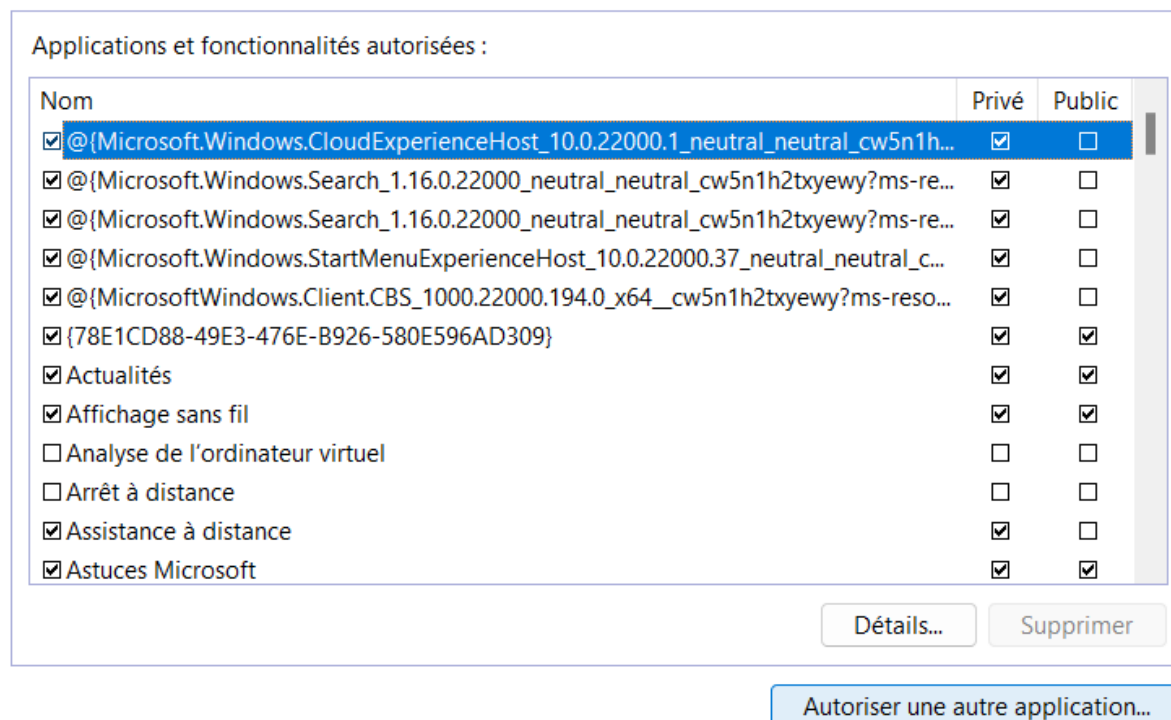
Applications et fonctionnalités autorisées :

| Nom | Privé | Public |
|---|---|---|
| ☑ @{Microsoft.Windows.CloudExperienceHost_10.0.22000.1_neutral_neutral_cw5n1h... | ☑ | ☐ |
| ☑ @{Microsoft.Windows.Search_1.16.0.22000_neutral_neutral_cw5n1h2txyewy?ms-re... | ☑ | ☐ |
| ☑ @{Microsoft.Windows.Search_1.16.0.22000_neutral_neutral_cw5n1h2txyewy?ms-re... | ☑ | ☐ |
| ☑ @{Microsoft.Windows.StartMenuExperienceHost_10.0.22000.37_neutral_neutral_c... | ☑ | ☐ |
| ☑ @{MicrosoftWindows.Client.CBS_1000.22000.194.0_x64__cw5n1h2txyewy?ms-reso... | ☑ | ☐ |
| ☑ {78E1CD88-49E3-476E-B926-580E596AD309} | ☑ | ☑ |
| ☑ Actualités | ☑ | ☑ |
| ☑ Affichage sans fil | ☑ | ☑ |
| ☐ Analyse de l'ordinateur virtuel | ☐ | ☐ |
| ☐ Arrêt à distance | ☐ | ☐ |
| ☑ Assistance à distance | ☑ | ☐ |
| ☑ Astuces Microsoft | ☑ | ☑ |

Détails... Supprimer

Autoriser une autre application...